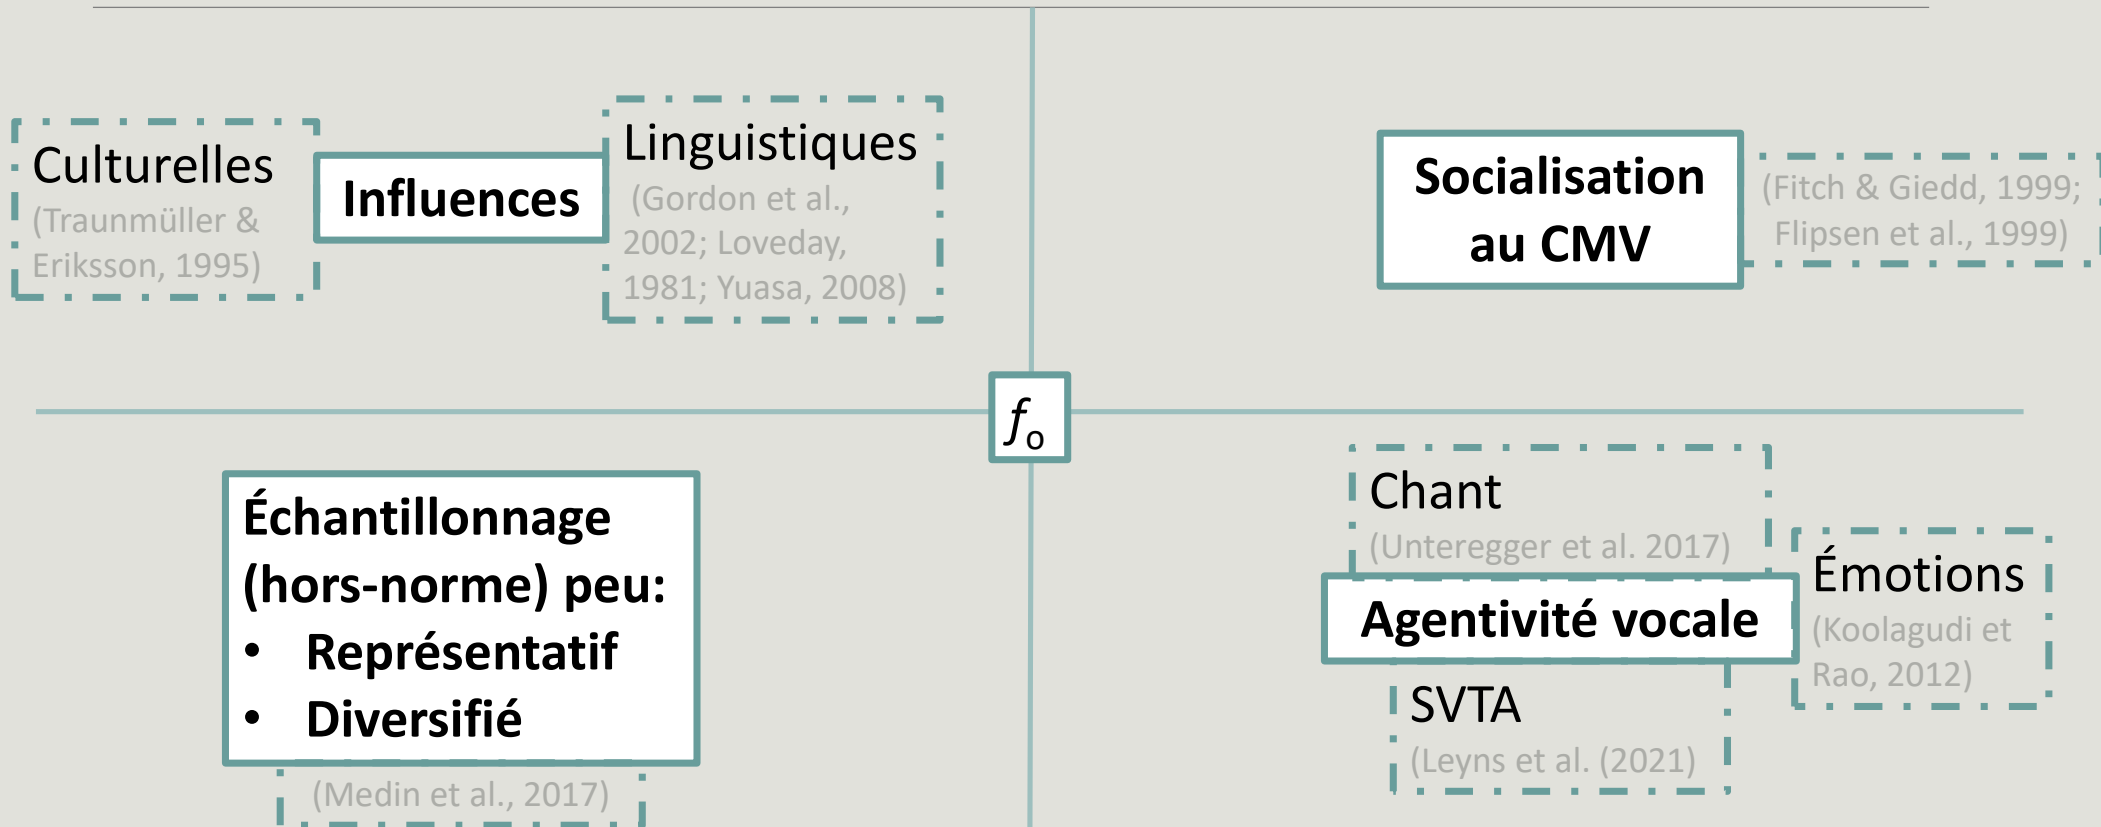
Culturelles
(Traunmüller & Eriksson, 1995)

Influences

Linguistiques
(Gordon et al., 2002; Loveday, 1981; Yuasa, 2008)

Socialisation au CMV

(Fitch & Giedd, 1999; Flipsen et al., 1999)

$f_o$

Échantillonnage (hors-norme) peu:
• Représentatif
• Diversifié

(Medin et al., 2017)

Chant
(Unteregger et al. 2017)

Agentivité vocale

Émotions
(Koolagudi et Rao, 2012)

SVTA
(Leyns et al. (2021)